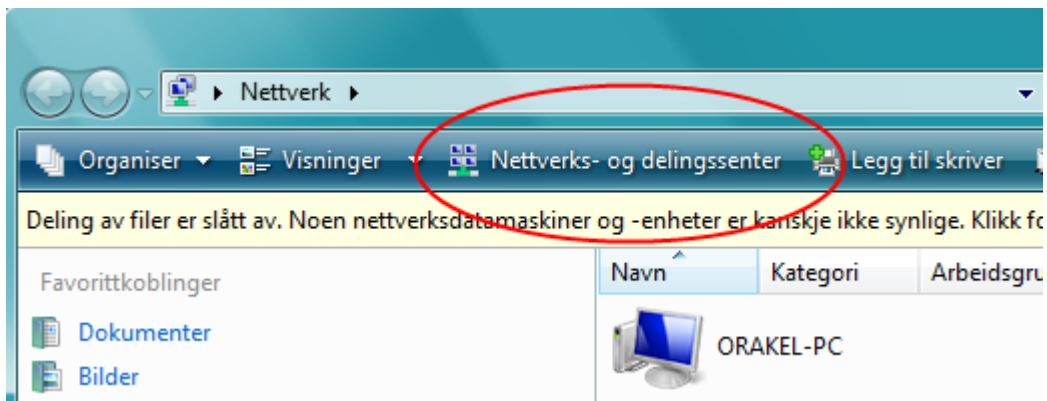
▸ Nettverk ▸

Organiser ▾ Visninger ▾ Nettverks- og delingssenter Legg til skriver

Deling av filer er slått av. Noen nettverksdatamaskiner og -enheter er kanskje ikke synlige. Klikk fo

Favorittkoblinger

Dokumenter

Bilder

| Navn | Kategori | Arbeidsgru |
|---|---|---|
| ORAKEL-PC | | |